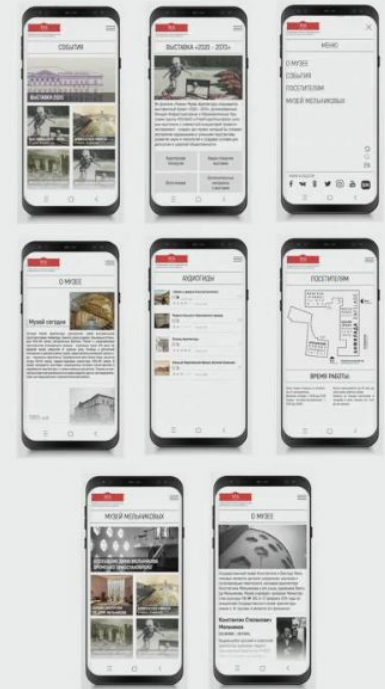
СОБЫТИЯ

ВЫСТАВКА 2020

ВЫСТАВКА «2020 - 2070»

МЕНЮ

О МУЗЕЕ
СОБЫТИЯ
ПОСЕТИТЕЛЯМ
МУЗЕЙ МЕЛЬНИКОВЫХ

О МУЗЕЕ

Музей сегодня

АУДИОГИДЫ

ПОСЕТИТЕЛЯМ

ВРЕМЯ РАБОТЫ

МУЗЕЙ МЕЛЬНИКОВЫХ

О МУЗЕЕ

Константин Степанович Мельников